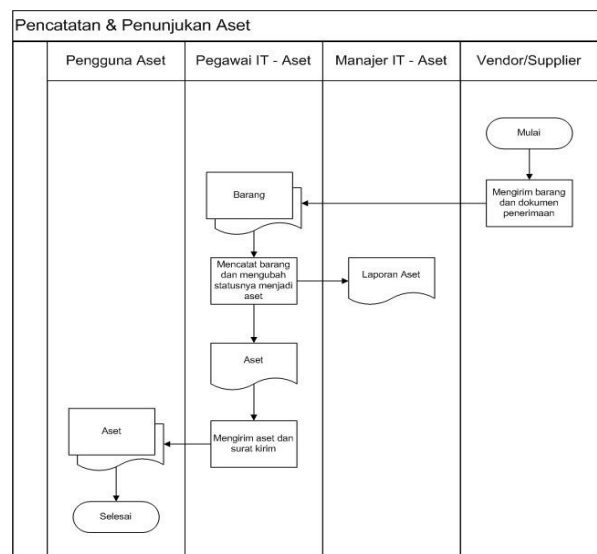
Pencatatan & Penunjukan Aset

Pengguna Aset

Pegawai IT - Aset

Manajer IT - Aset

Vendor/Supplier

Mulai

Mengirim barang dan dokumen penerimaan

Barang

Mencatat barang dan mengubah statusnya menjadi aset

Laporan Aset

Aset

Mengirim aset dan surat kirim

Aset

Selesai